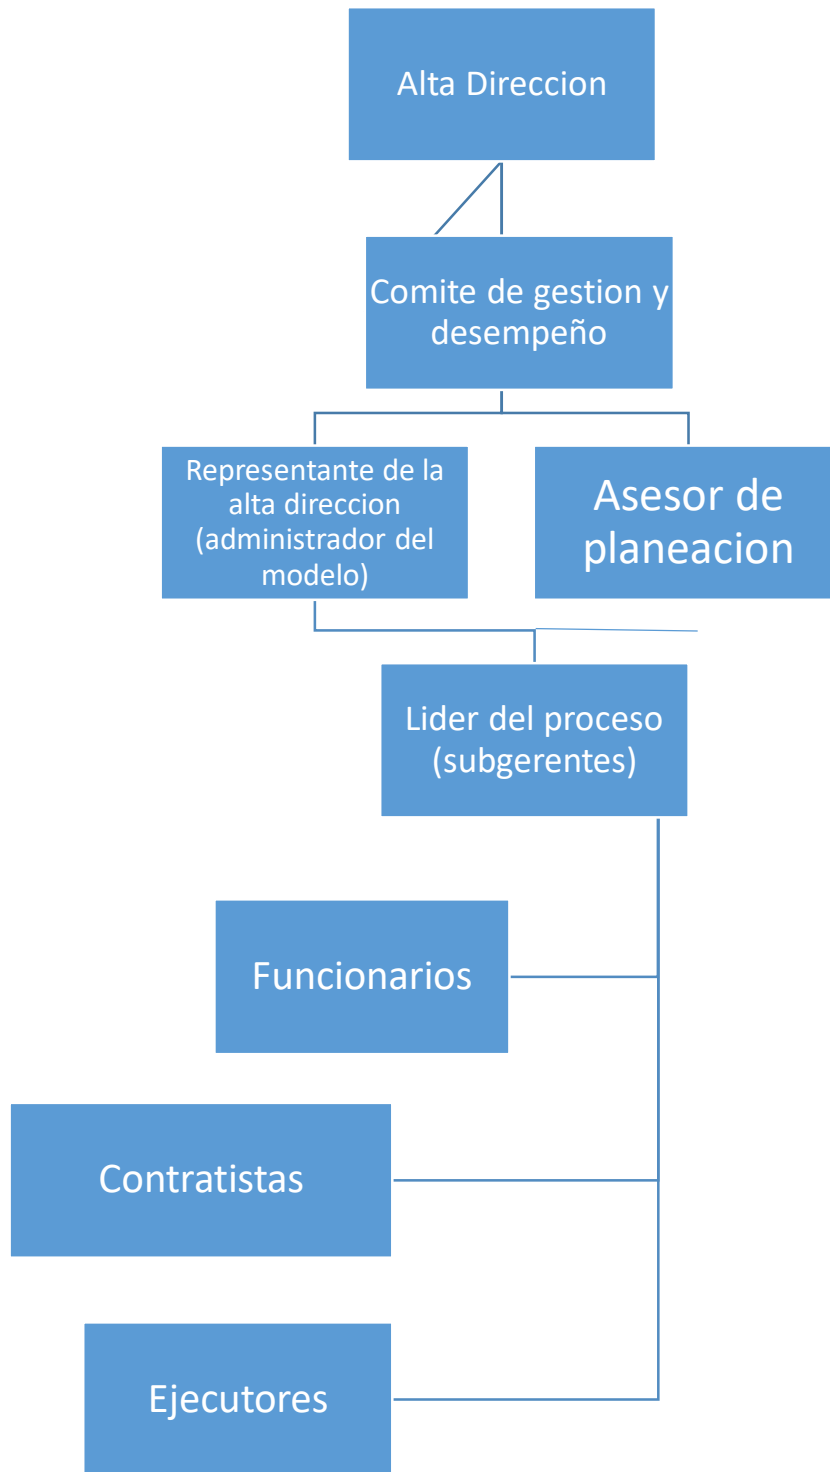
Alta Direccion

Comite de gestion y desempeño

Representante de la alta direccion (administrador del modelo)

Asesor de planeacion

Lider del proceso (subgerentes)

Funcionarios

Contratistas

Ejecutores